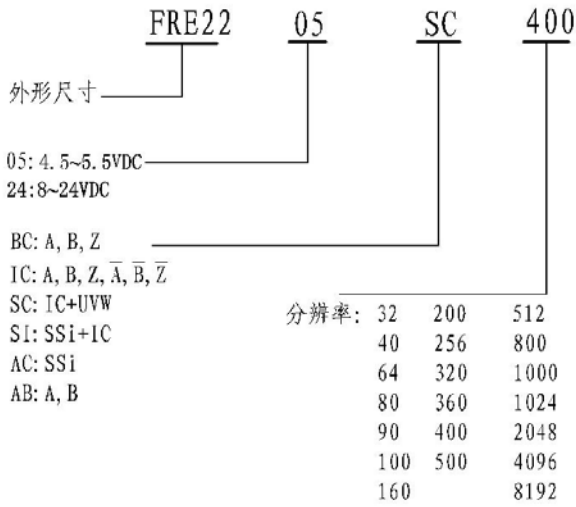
FRE22 05 SC 400

外形尺寸

05: 4.5~5.5VDC
24: 8~24VDC

BC: A, B, Z
IC: A, B, Z, $\overline{A}$, $\overline{B}$, $\overline{Z}$
SC: IC+UVW
SI: SSi+IC
AC: SSi
AB: A, B

分辨率:

| 32 | 200 | 512 |
|---|---|---|
| 40 | 256 | 800 |
| 64 | 320 | 1000 |
| 80 | 360 | 1024 |
| 90 | 400 | 2048 |
| 100 | 500 | 4096 |
| 160 | | 8192 |